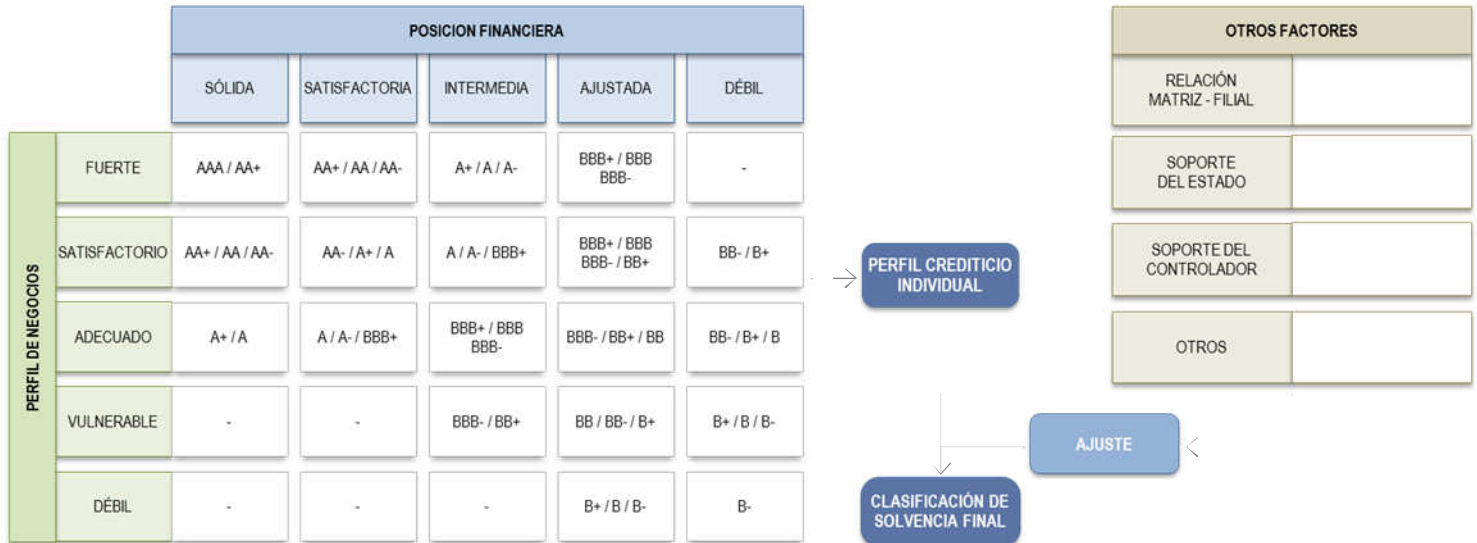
POSICION FINANCIERA

PERFIL DE NEGOCIOS

| | SÓLIDA | SATISFACTORIA | INTERMEDIA | AJUSTADA | DÉBIL |
|---|---|---|---|---|---|
| FUERTE | AAA / AA+ | AA+ / AA / AA- | A+ / A / A- | BBB+ / BBB BBB- | - |
| SATISFACTORIO | AA+ / AA / AA- | AA- / A+ / A | A / A- / BBB+ | BBB+ / BBB BBB- / BB+ | BB- / B+ |
| ADECUADO | A+ / A | A / A- / BBB+ | BBB+ / BBB BBB- | BBB- / BB+ / BB | BB- / B+ / B |
| VULNERABLE | - | - | BBB- / BB+ | BB / BB- / B+ | B+ / B / B- |
| DÉBIL | - | - | - | B+ / B / B- | B- |

PERFIL CREDITICIO INDIVIDUAL

OTROS FACTORES

| RELACIÓN MATRIZ - FILIAL | |
|---|---|
| SOPORTE DEL ESTADO | |
| SOPORTE DEL CONTROLADOR | |
| OTROS | |

AJUSTE

CLASIFICACIÓN DE SOLVENCIA FINAL